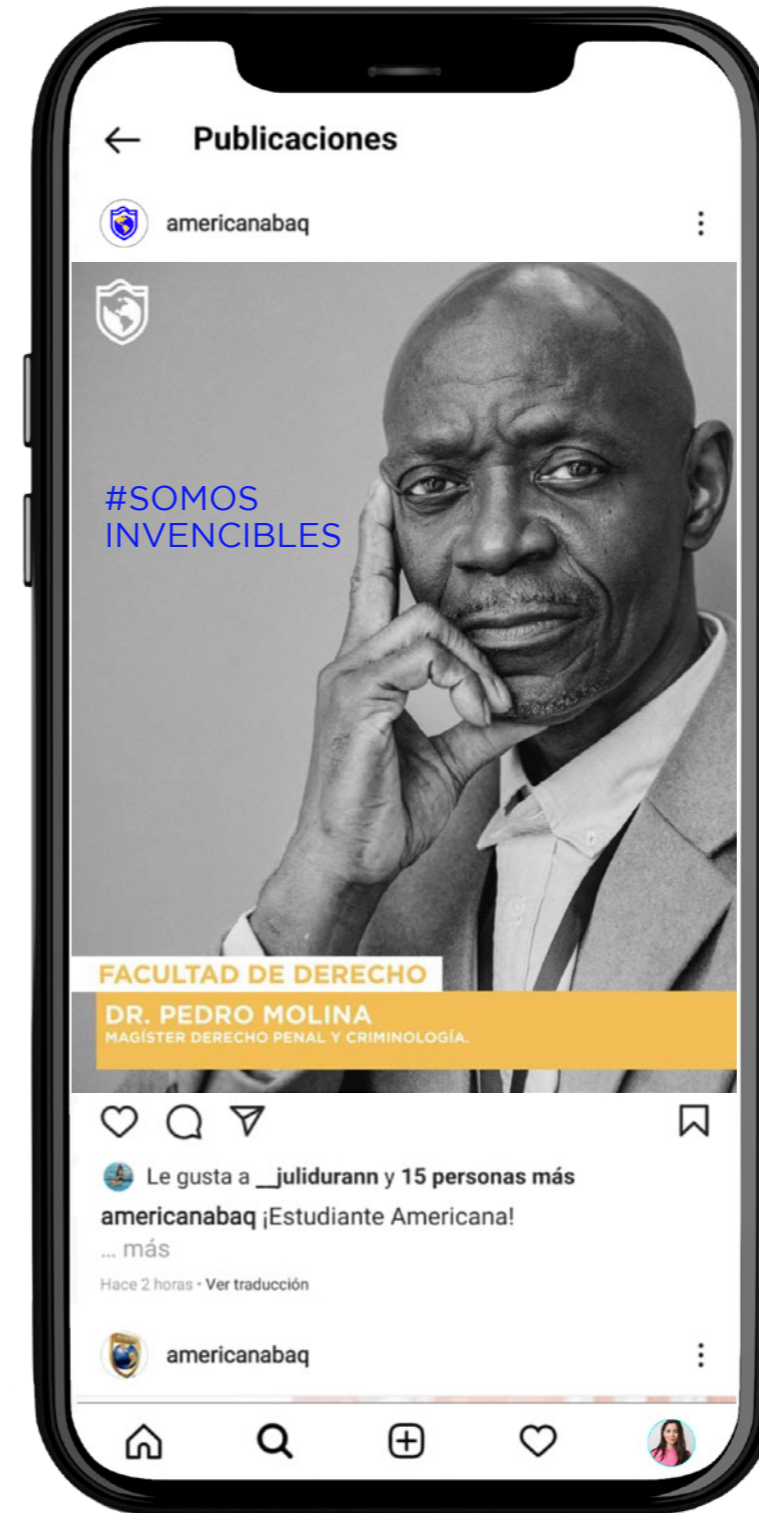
Publicaciones

americanabaq

#SOMOS INVENCIBLES

FACULTAD DE DERECHO

DR. PEDRO MOLINA

MAGÍSTER DERECHO PENAL Y CRIMINOLOGÍA.

Le gusta a __julidurann y 15 personas más

americanabaq ¡Estudiante Americana!

... más

Hace 2 horas • Ver traducción

americanabaq